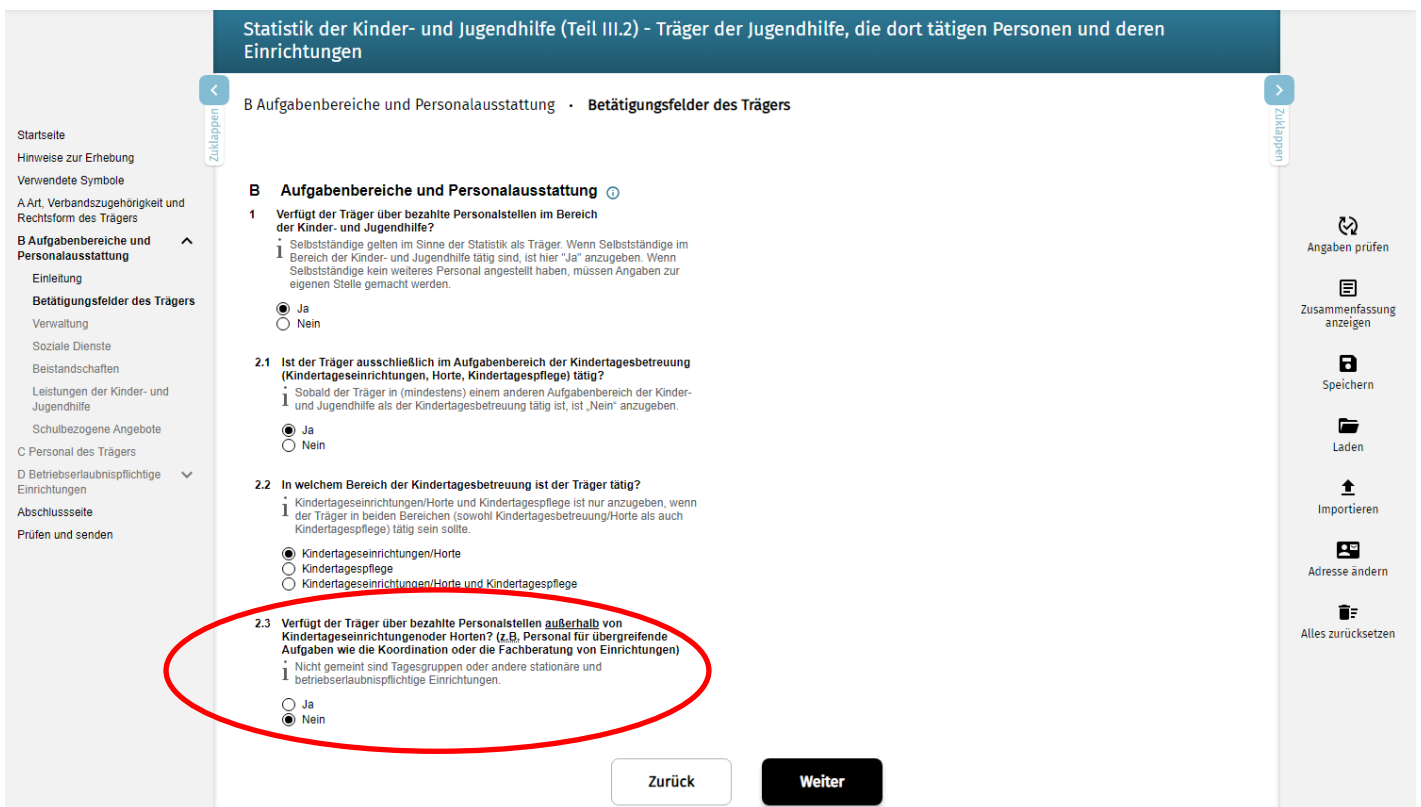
Statistik der Kinder- und Jugendhilfe (Teil III.2) - Träger der Jugendhilfe, die dort tätigen Personen und deren Einrichtungen

Zuklappen

B Aufgabenbereiche und Personalausstattung · Betätigungsfelder des Trägers

Zuklappen

Startseite
Hinweise zur Erhebung
Verwendete Symbole
A Art, Verbandszugehörigkeit und Rechtsform des Trägers
B Aufgabenbereiche und Personalausstattung
Einleitung
Betätigungsfelder des Trägers
Verwaltung
Soziale Dienste
Beistandschaften
Leistungen der Kinder- und Jugendhilfe
Schulbezogene Angebote
C Personal des Trägers
D Betriebserlaubnispflichtige Einrichtungen
Abschlussseite
Prüfen und senden

B Aufgabenbereiche und Personalausstattung

1 Verfügt der Träger über bezahlte Personalstellen im Bereich der Kinder- und Jugendhilfe?
Selbstständige gelten im Sinne der Statistik als Träger. Wenn Selbstständige im Bereich der Kinder- und Jugendhilfe tätig sind, ist hier "Ja" anzugeben. Wenn Selbstständige kein weiteres Personal angestellt haben, müssen Angaben zur eigenen Stelle gemacht werden.
Ja
Nein

2.1 Ist der Träger ausschließlich im Aufgabenbereich der Kindertagesbetreuung (Kindertageseinrichtungen, Horte, Kindertagespflege) tätig?
Sobald der Träger in (mindestens) einem anderen Aufgabenbereich der Kinder- und Jugendhilfe als der Kindertagesbetreuung tätig ist, ist „Nein" anzugeben.
Ja
Nein

2.2 In welchem Bereich der Kindertagesbetreuung ist der Träger tätig?
Kindertageseinrichtungen/Horte und Kindertagespflege ist nur anzugeben, wenn der Träger in beiden Bereichen (sowohl Kindertagesbetreuung/Horte als auch Kindertagespflege) tätig sein sollte.
Kindertageseinrichtungen/Horte
Kindertagespflege
Kindertageseinrichtungen/Horte und Kindertagespflege

2.3 Verfügt der Träger über bezahlte Personalstellen außerhalb von Kindertageseinrichtungenoder Horten? (z.B. Personal für übergreifende Aufgaben wie die Koordination oder die Fachberatung von Einrichtungen)
Nicht gemeint sind Tagesgruppen oder andere stationäre und betriebserlaubnispflichtige Einrichtungen.
Ja
Nein

Zurück
Weiter

Angaben prüfen
Zusammenfassung anzeigen
Speichern
Laden
Importieren
Adresse ändern
Alles zurücksetzen